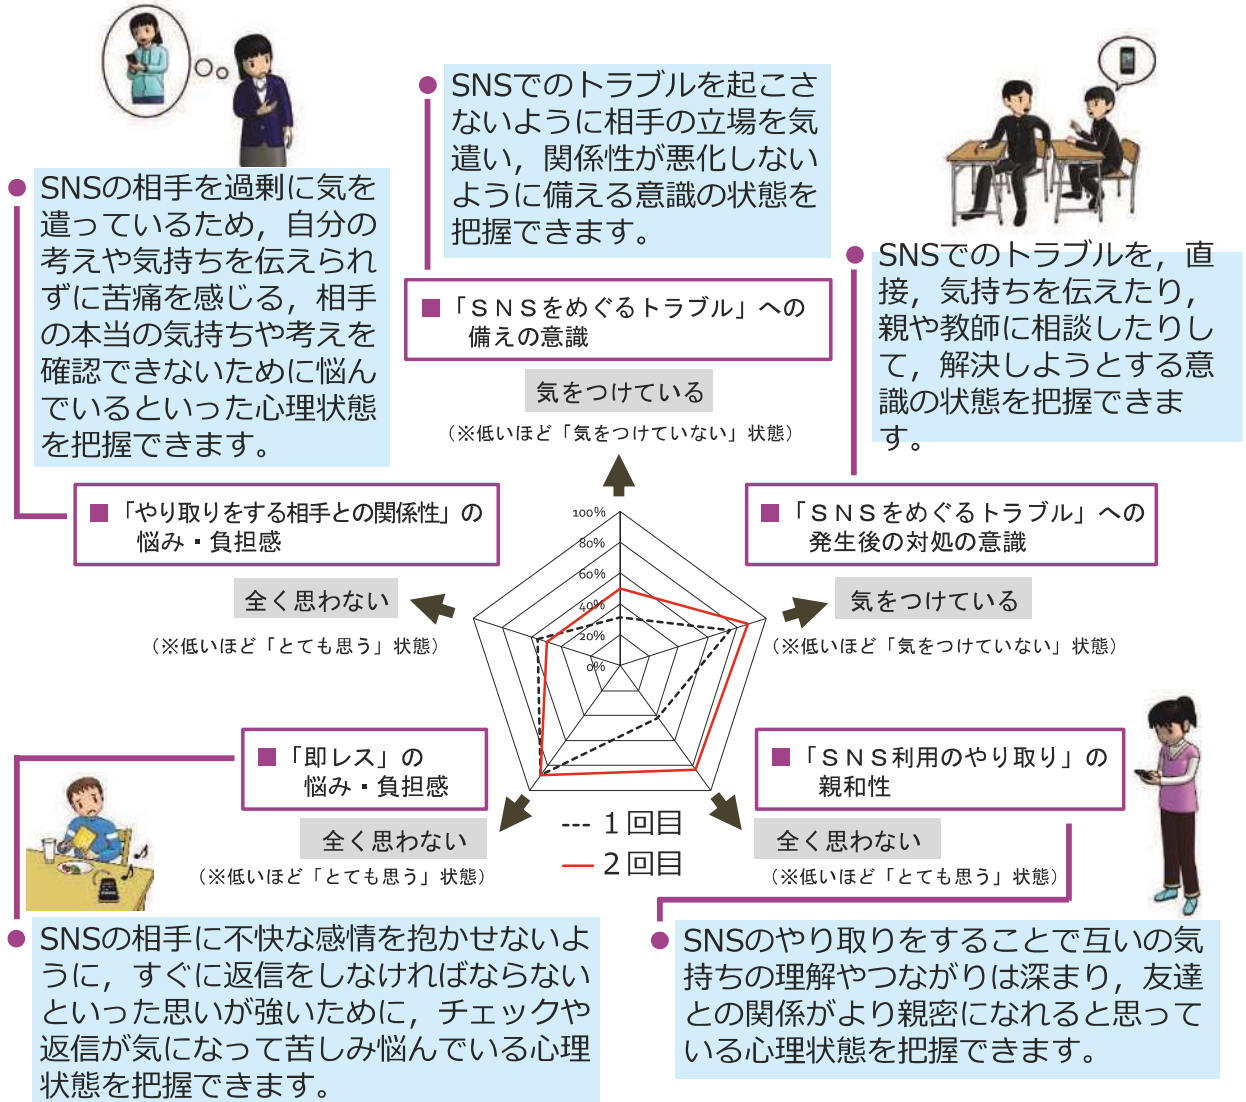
SNSでのトラブルを起こさないように相手の立場を気遣い，関係性が悪化しないように備える意識の状態を把握できます。

SNSの相手を過剰に気を遣っているため，自分の考えや気持ちを伝えられずに苦痛を感じる，相手の本当の気持ちや考えを確認できないために悩んでいるといった心理状態を把握できます。

SNSでのトラブルを，直接，気持ちを伝えたり，親や教師に相談したりして，解決しようとする意識の状態を把握できます。

■「ＳＮＳをめぐるトラブル」への備えの意識

気をつけている

（※低いほど「気をつけていない」状態）

■「やり取りをする相手との関係性」の悩み・負担感

全く思わない

（※低いほど「とても思う」状態）

■「ＳＮＳをめぐるトラブル」への発生後の対処の意識

気をつけている

（※低いほど「気をつけていない」状態）

100%
80%
60%
40%
20%
0%

■「即レス」の悩み・負担感

全く思わない

（※低いほど「とても思う」状態）

--- １回目
— ２回目

■「ＳＮＳ利用のやり取り」の親和性

全く思わない

（※低いほど「とても思う」状態）

SNSの相手に不快な感情を抱かせないように，すぐに返信をしなければならないといった思いが強いために，チェックや返信が気になって苦しみ悩んでいる心理状態を把握できます。

SNSのやり取りをすることで互いの気持ちの理解やつながりは深まり，友達との関係がより親密になれると思っている心理状態を把握できます。